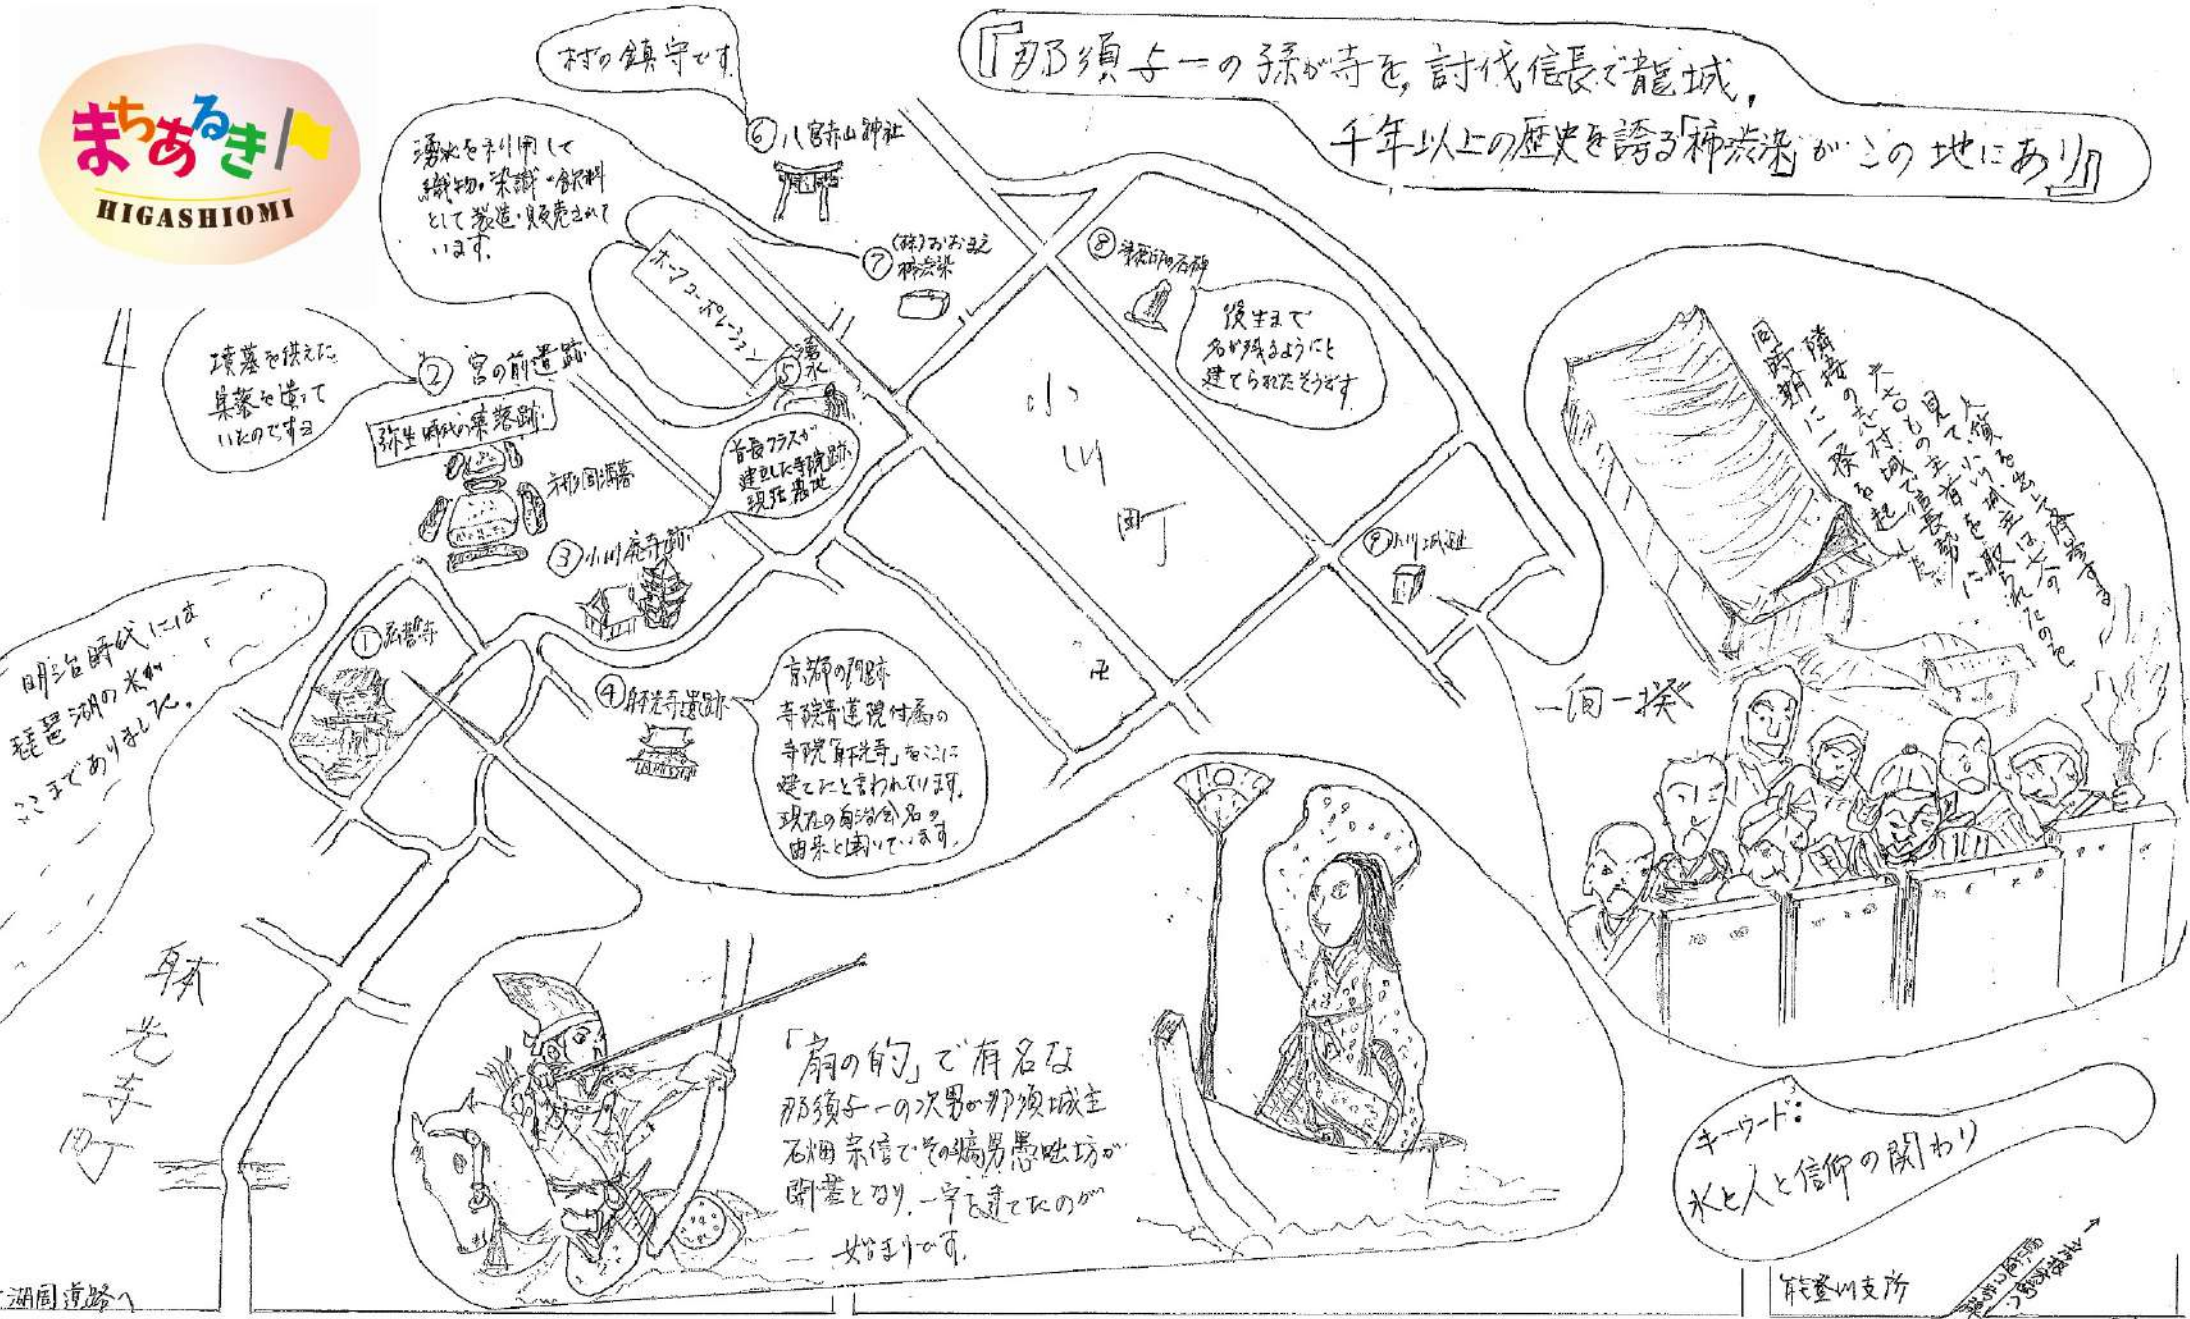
まちあるき
HIGASHIOMI

『那須与一の孫が寺を、討伐信長で籠城、千年以上の歴史を誇る「柿渋染」がこの地にあり』

村の鎮守です

⑥八宮赤山神社

湧水を利用して織物・染織・飲料として製造・販売されています。

⑦(株)おおまえ 柿渋染

⑧津我坊の石碑

後生まで名が残るようにと建てられたそうです

ホープコーポレーション

⑤湧水

墳墓を供えた集落を営んでいたのですよ

②宮の前遺跡

弥生時代の集落跡

方形周溝墓

首長クラスが建立した寺院跡 現在畑地

③小川廃寺跡

小川町

⑨小川城址

隣村の志村城で信長に取られたので、大きな主君を見て小川城主は一族を出し降参する

同時期に一揆を起した

一向一揆

明治時代には琵琶湖の水がここまでありました。

①正覚寺

④顕光寺遺跡

京都の門跡寺院青蓮院付属の寺院「顕光寺」をここに建てたと言われています。現在の自治会名の由来と成っています。

「扇の的」で有名な那須与一の次男が那須城主石畑宗信でその嫡男愚咄坊が開基となり、一宇を建てたのが始まりです。

キーワード:
水と人と信仰の関わり

東光寺町

湖周道路へ

能登川支所

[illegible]